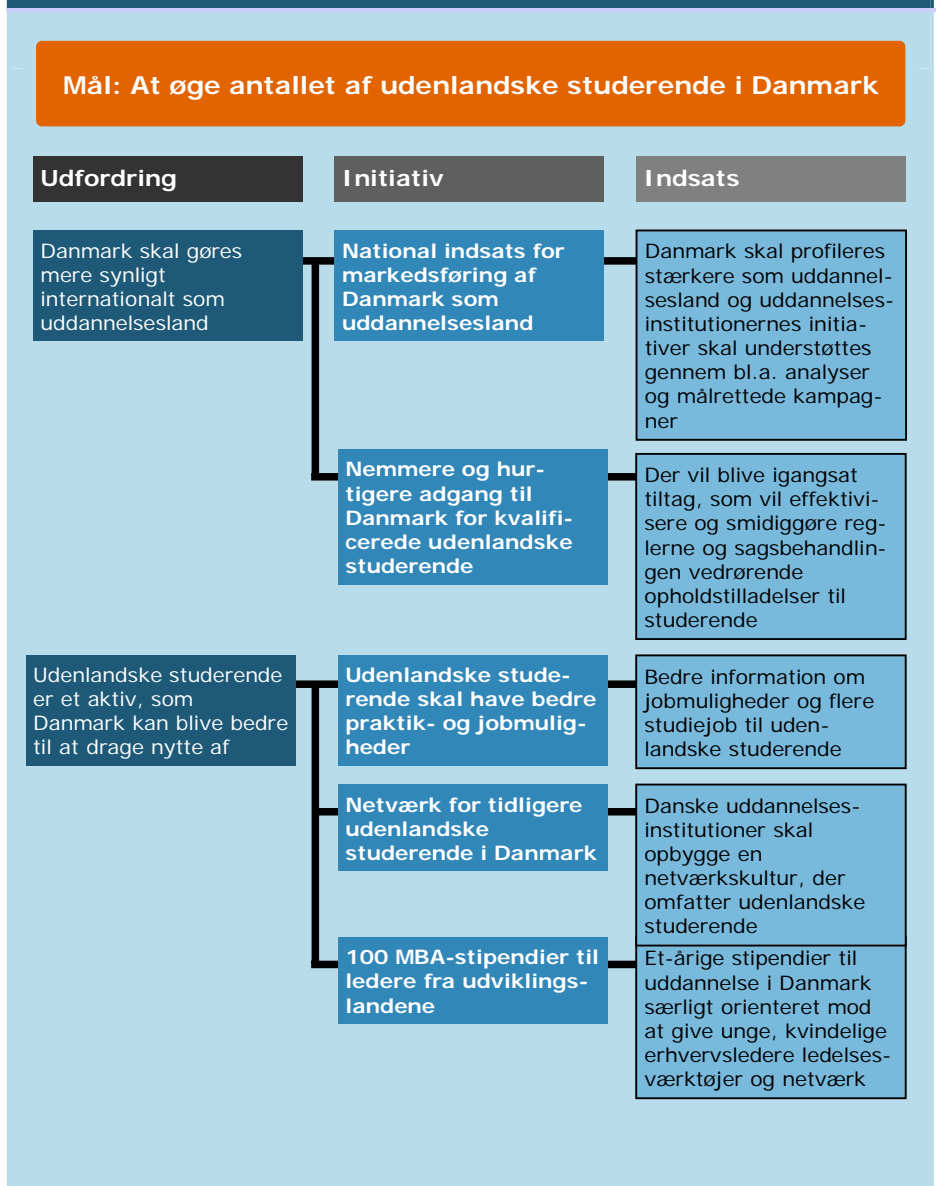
Mål: At øge antallet af udenlandske studerende i Danmark

Udfordring

Initiativ

Indsats

Danmark skal gøres mere synligt internationalt som uddannelsesland

National indsats for markedsføring af Danmark som uddannelsesland

Danmark skal profileres stærkere som uddannelsesland og uddannelsesinstitutionernes initiativer skal understøttes gennem bl.a. analyser og målrettede kampagner

Nemmere og hurtigere adgang til Danmark for kvalificerede udenlandske studerende

Der vil blive igangsat tiltag, som vil effektivisere og smidiggøre reglerne og sagsbehandlingen vedrørende opholdstilladelser til studerende

Udenlandske studerende er et aktiv, som Danmark kan blive bedre til at drage nytte af

Udenlandske studerende skal have bedre praktik- og jobmuligheder

Bedre information om jobmuligheder og flere studiejob til udenlandske studerende

Netværk for tidligere udenlandske studerende i Danmark

Danske uddannelsesinstitutioner skal opbygge en netværkskultur, der omfatter udenlandske studerende

100 MBA-stipendier til ledere fra udviklingslandene

Et-årige stipendier til uddannelse i Danmark særligt orienteret mod at give unge, kvindelige erhvervsledere ledelsesværktøjer og netværk